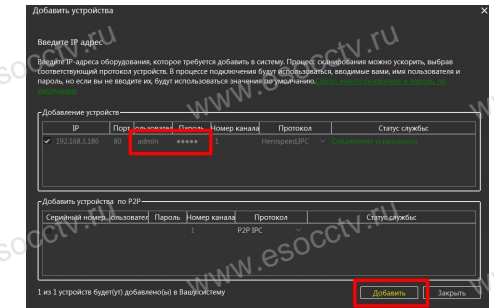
Добавить устройства

Введите IP адрес

Введите IP-адреса оборудования, которое требуется добавить в систему. Процесс сканирования можно ускорить, выбрав соответствующий протокол устройств. В процессе подключения будут использоваться, вводимые вами, имя пользователя и пароль, но если вы не вводите их, будут использоваться значения по умолчанию. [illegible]

Добавление устройств

| IP | Порт | Пользователь | Пароль | Номер канала | Протокол | Статус службы: |
|---|---|---|---|---|---|---|
| ✓ 192.168.1.186 | 80 | admin | ●●●●● | 1 | HerospeedJPC | Соединение установлено |

Добавить устройства по P2P

| Серийный номер | Пользователь | Пароль | Номер канала | Протокол | Статус службы: |
|---|---|---|---|---|---|
| | | | 1 | P2P IPC | |

1 из 1 устройств будет(ут) добавлено(ы) в Вашу систему

Добавить Закрыть

www.esocctv.ru